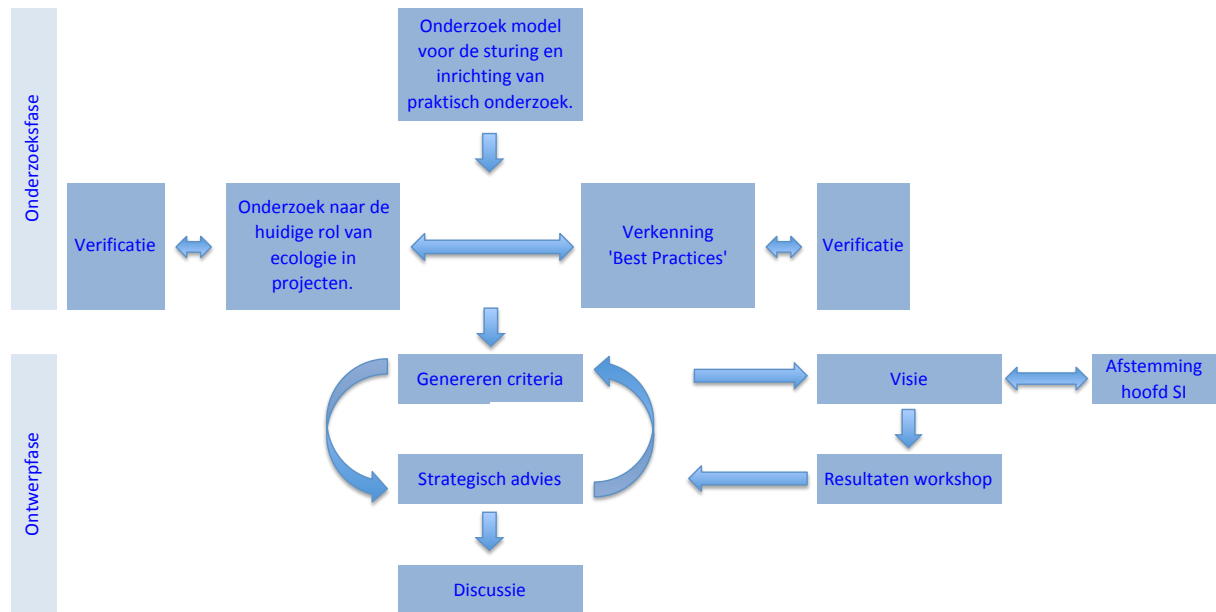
Onderzoeksfase

Onderzoek model voor de sturing en inrichting van praktisch onderzoek.

Verificatie

Onderzoek naar de huidige rol van ecologie in projecten.

Verkenning 'Best Practices'

Verificatie

Ontwerpfase

Genereren criteria

Visie

Afstemming hoofd SI

Strategisch advies

Resultaten workshop

Discussie